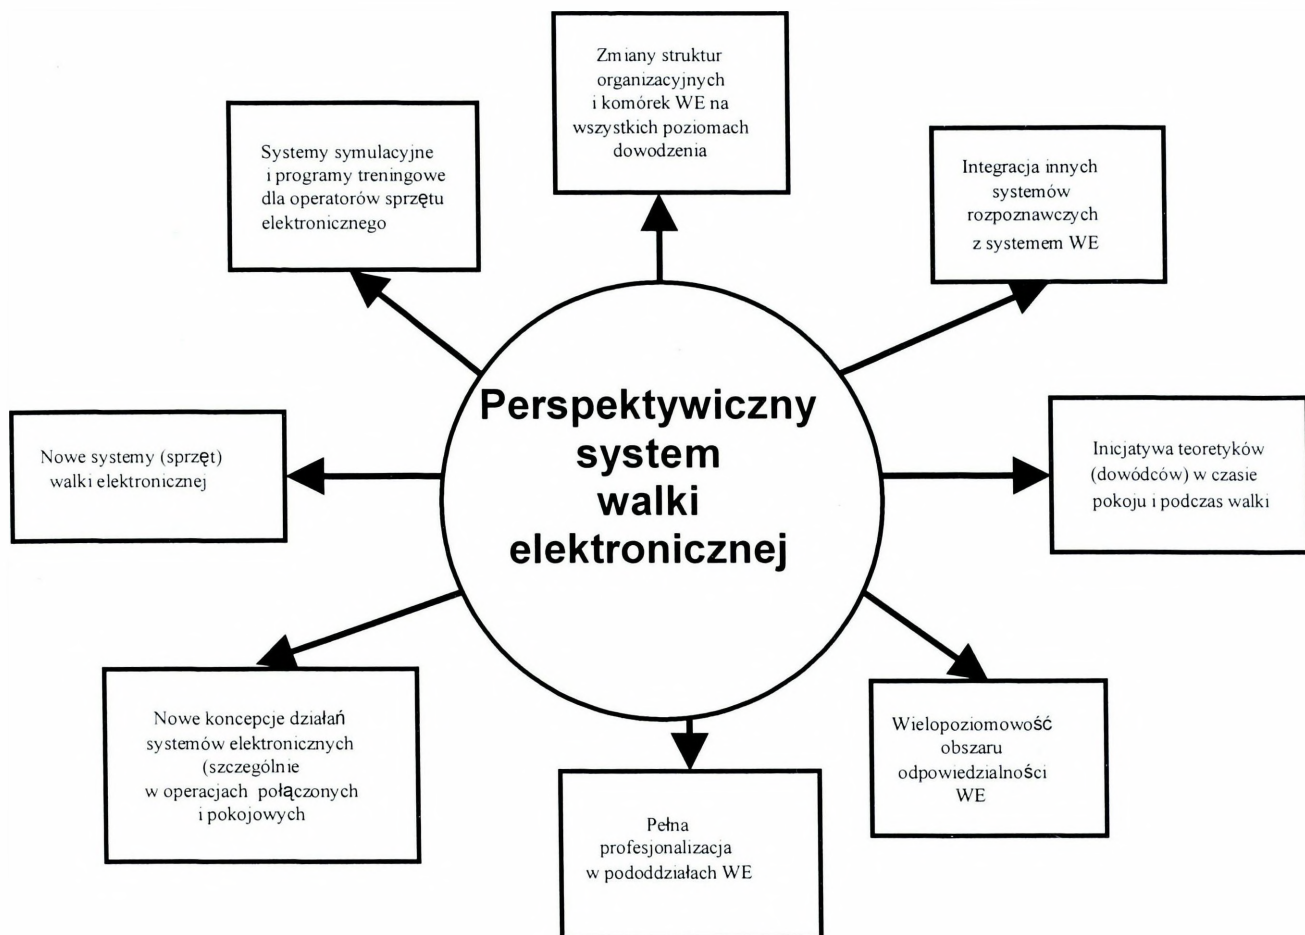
Perspektywiczny system walki elektronicznej

Zmiany struktur organizacyjnych i komórek WE na wszystkich poziomach dowodzenia

Integracja innych systemów rozpoznawczych z systemem WE

Inicjatywa teoretyków (dowódców) w czasie pokoju i podczas walki

Wielopoziomowość obszaru odpowiedzialności WE

Pełna profesjonalizacja w pododdziałach WE

Nowe koncepcje działań systemów elektronicznych (szczególnie w operacjach połączonych i pokojowych

Nowe systemy (sprzęt) walki elektronicznej

Systemy symulacyjne i programy treningowe dla operatorów sprzętu elektronicznego